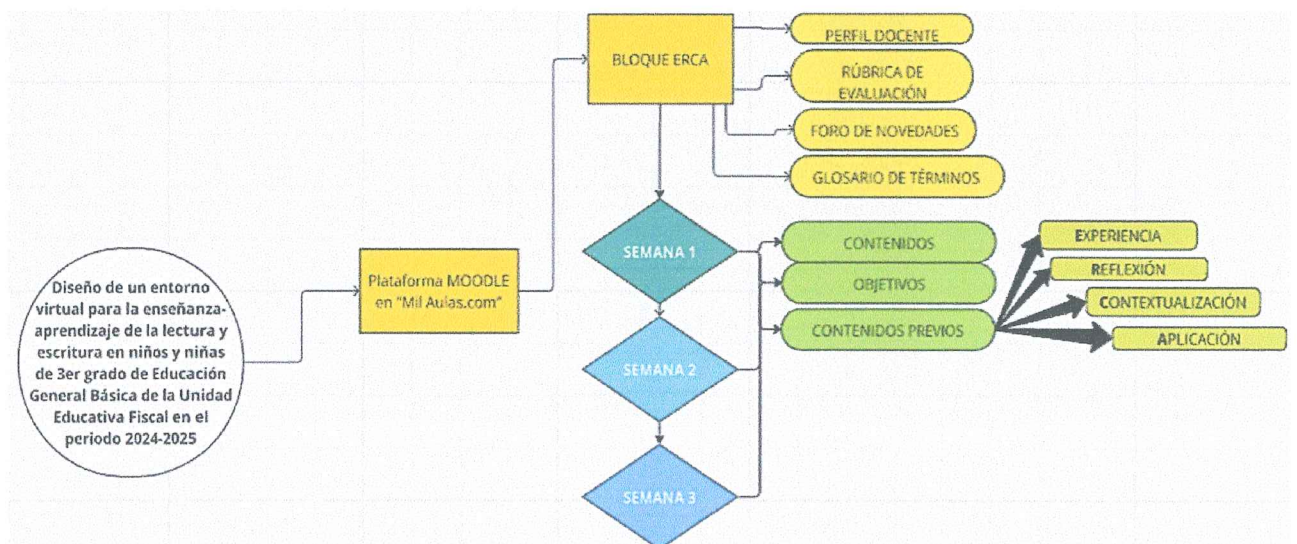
Diseño de un entorno virtual para la enseñanza-aprendizaje de la lectura y escritura en niños y niñas de 3er grado de Educación General Básica de la Unidad Educativa Fiscal en el periodo 2024-2025

Plataforma MOODLE en "Mil Aulas.com"

BLOQUE ERCA

PERFIL DOCENTE

RÚBRICA DE EVALUACIÓN

FORO DE NOVEDADES

GLOSARIO DE TÉRMINOS

SEMANA 1

SEMANA 2

SEMANA 3

CONTENIDOS

OBJETIVOS

CONTENIDOS PREVIOS

EXPERIENCIA

REFLEXIÓN

CONTEXTUALIZACIÓN

APLICACIÓN